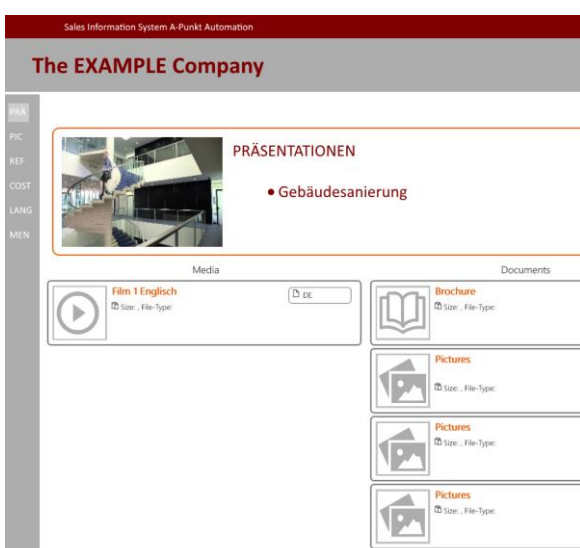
Sales Information System A-Punkt Automation

The EXAMPLE Company

PRÄ
PIC
REF
COST
LANG
MEN

PRÄSENTATIONEN

• Gebäudesanierung

Media

Film 1 Englisch
Size: , File-Type:
DE

Documents

Brochure
Size: , File-Type:

Pictures
Size: , File-Type:

Pictures
Size: , File-Type:

Pictures
Size: , File-Type: